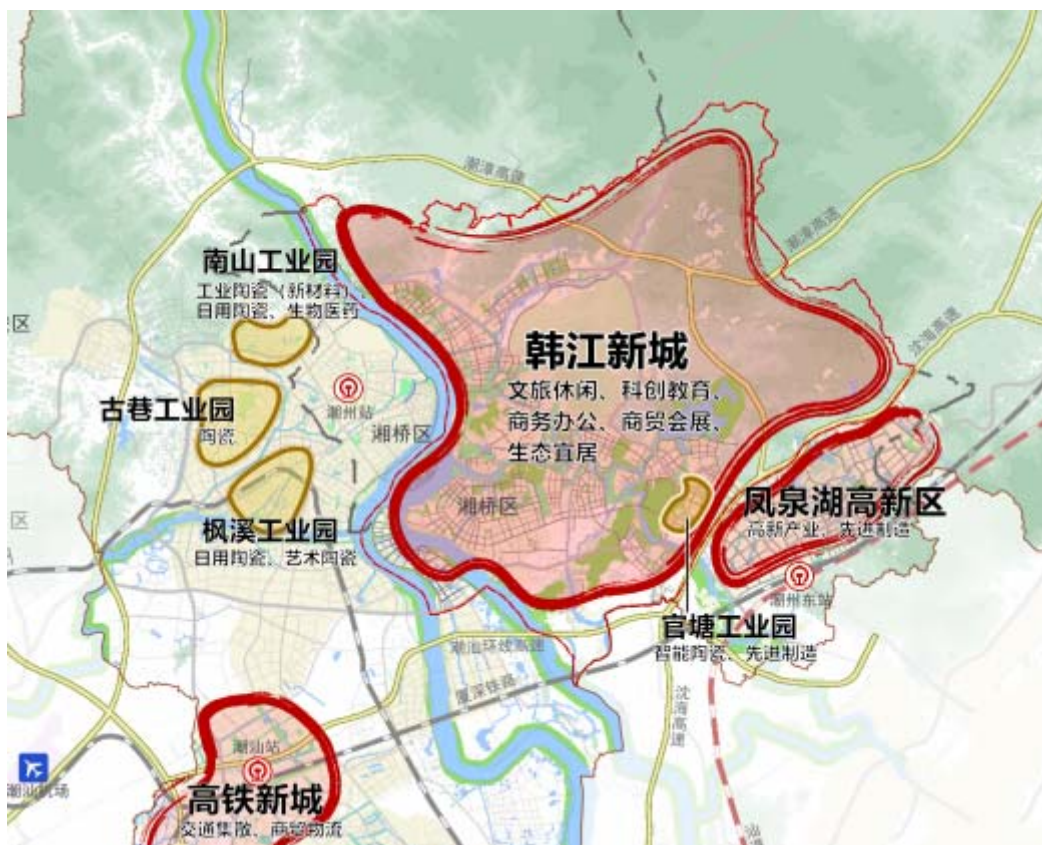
南山工业园
工业陶瓷（新材料）
日用陶瓷、生物医药

古巷工业园
陶瓷

枫溪工业园
日用陶瓷、艺术陶瓷

韩江新城
文旅休闲、科创教育、
商务办公、商贸会展、
生态宜居

凤泉湖高新区
高新产业、先进制造

官塘工业园
智能陶瓷、先进制造

高铁新城
交通集散、商贸物流

潮州站
湘桥区
湘桥区
潮汕站
潮州东站
潮汕机场
潮汕环线高速
厦深铁路
汕梅高速
沈海高速
潮海高速
汕
区
区